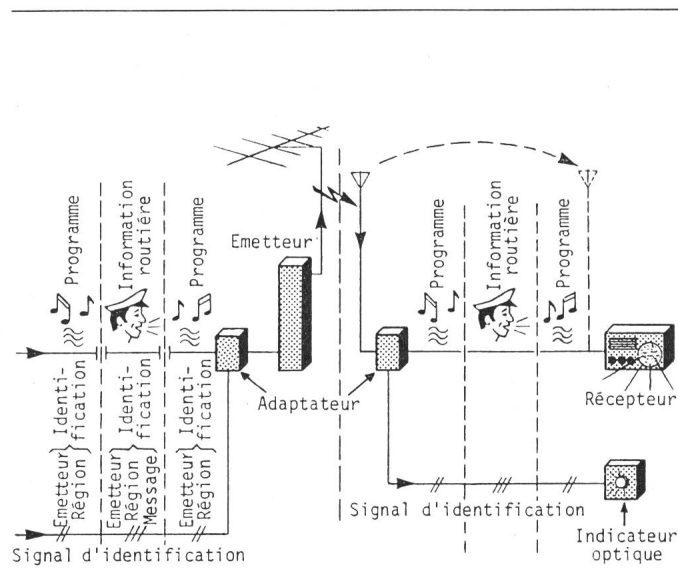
Programme
Information routière
Programme
Emetteur
Programme
Information routière
Programme
Emetteur Région Identification
Emetteur Région Message Identification
Emetteur Région Identification
Adaptateur
Récepteur
Signal d'identification
Signal d'identification
Indicateur optique